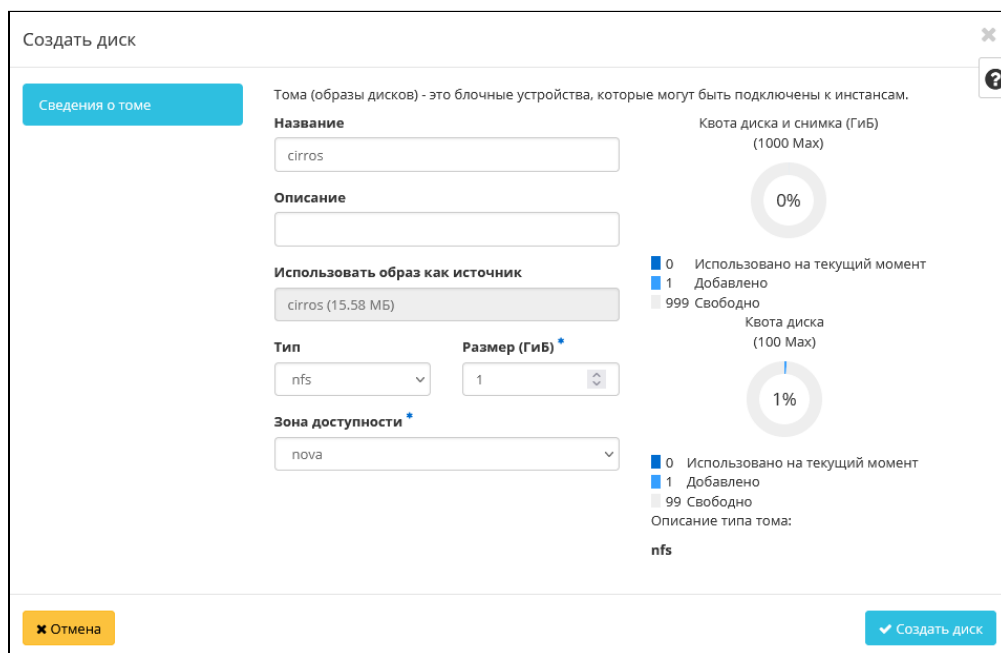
Создать диск

Сведения о томе

Тома (образы дисков) - это блочные устройства, которые могут быть подключены к инстансам.

Название

cirros

Описание

Использовать образ как источник

cirros (15.58 МБ)

Тип

nfs

Размер (ГиБ) *

1

Зона доступности *

nova

Квота диска и снимка (ГиБ)
(1000 Max)

0%

0 Использовано на текущий момент
1 Добавлено
999 Свободно

Квота диска
(100 Max)

1%

0 Использовано на текущий момент
1 Добавлено
99 Свободно

Описание типа тома:

nfs

✖ Отмена

✔ Создать диск